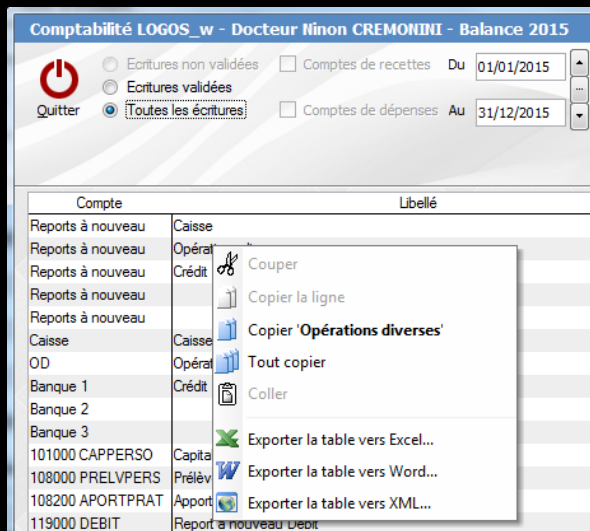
Comptabilité LOGOS_w - Docteur Ninon CREMONINI - Balance 2015

Quitter

Ecritures non validées
Ecritures validées
Toutes les écritures

Comptes de recettes
Comptes de dépenses

Du 01/01/2015
Au 31/12/2015

...

| Compte | Libellé |
|---|---|
| Reports à nouveau | Caisse |
| Reports à nouveau | Opéra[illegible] |
| Reports à nouveau | Crédit |
| Reports à nouveau | |
| Reports à nouveau | |
| Caisse | Caisse |
| OD | Opéra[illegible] |
| Banque 1 | Crédit |
| Banque 2 | |
| Banque 3 | |
| 101000 CAPPERSO | Capita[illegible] |
| 108000 PRELVPERS | Prélèv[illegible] |
| 108200 APORTPRAT | Apport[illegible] |
| 119000 DEBIT | Report à nouveau Débit |

Couper
Copier la ligne
Copier 'Opérations diverses'
Tout copier
Coller
Exporter la table vers Excel...
Exporter la table vers Word...
Exporter la table vers XML...